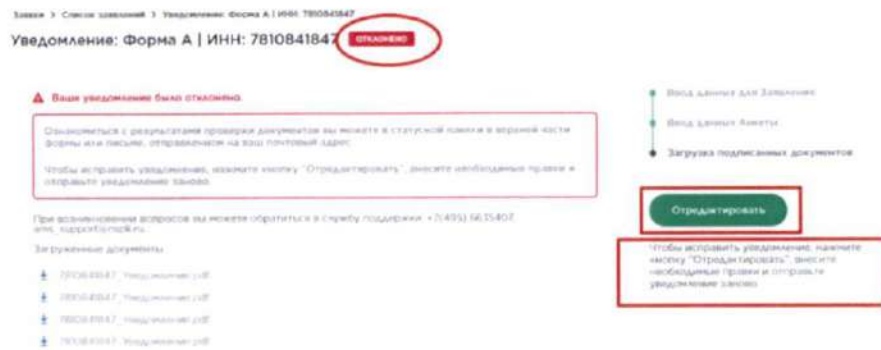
Заявки > Список заявлений > Уведомление: Форма А | ИНН: 7810841847

Уведомление: Форма А | ИНН: 7810841847 ОТКЛОНЕНО

Ваше уведомление было отклонено

Ознакомиться с результатами проверки документов вы можете в статусной плашке в верхней части формы или письме, отправленном на ваш почтовый адрес.

Чтобы исправить уведомление, нажмите кнопку "Отредактировать", внесите необходимые правки и отправьте уведомление заново.

При возникновении вопросов вы можете обратиться в службу поддержки: +7(495) 5635407 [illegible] support@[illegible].ru

Загруженные документы

7810841847_Уведомление.pdf

7810841847_Уведомление.pdf

7810841847_Уведомление.pdf

7810841847_Уведомление.pdf

Ввод данных для Заявления

Ввод данных Анкеты

Загрузка подписанных документов

Отредактировать

Чтобы исправить уведомление, нажмите кнопку "Отредактировать", внесите необходимые правки и отправьте уведомление заново.